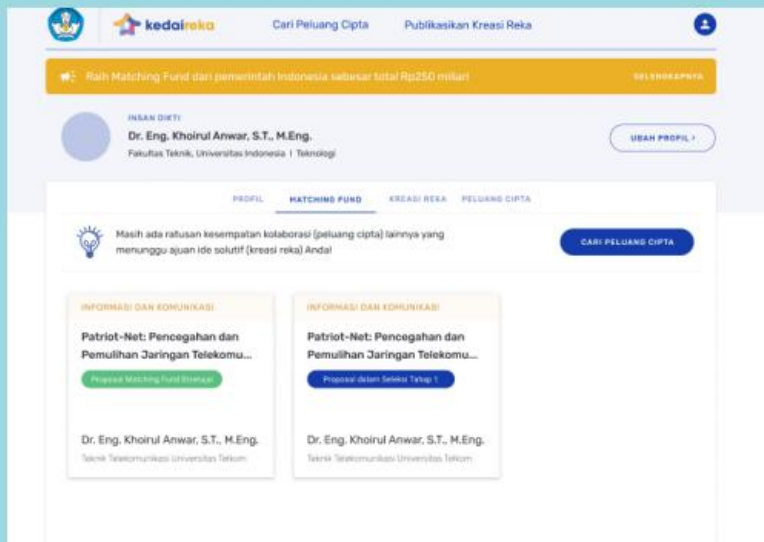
kedaireka

Cari Peluang Cipta

Publikasikan Kreasi Reka

Raih Matching Fund dari pemerintah Indonesia sebesar total Rp250 miliar

SELENGKAPNYA

INSAN DIKTI

Dr. Eng. Khoirul Anwar, S.T., M.Eng.

Fakultas Teknik, Universitas Indonesia | Teknologi

UBAH PROFIL ›

PROFIL

MATCHING FUND

KREASI REKA

PELUANG CIPTA

Masih ada ratusan kesempatan kolaborasi (peluang cipta) lainnya yang menunggu ajuan ide solutif (kreasi reka) Anda!

CARI PELUANG CIPTA

INFORMASI DAN KOMUNIKASI

Patriot-Net: Pencegahan dan Pemulihan Jaringan Telekomu...

Proposal Matching Fund Disetujui

Dr. Eng. Khoirul Anwar, S.T., M.Eng.

Teknik Telekomunikasi Universitas Telkom

INFORMASI DAN KOMUNIKASI

Patriot-Net: Pencegahan dan Pemulihan Jaringan Telekomu...

Proposal dalam Seleksi Tahap 1

Dr. Eng. Khoirul Anwar, S.T., M.Eng.

Teknik Telekomunikasi Universitas Telkom